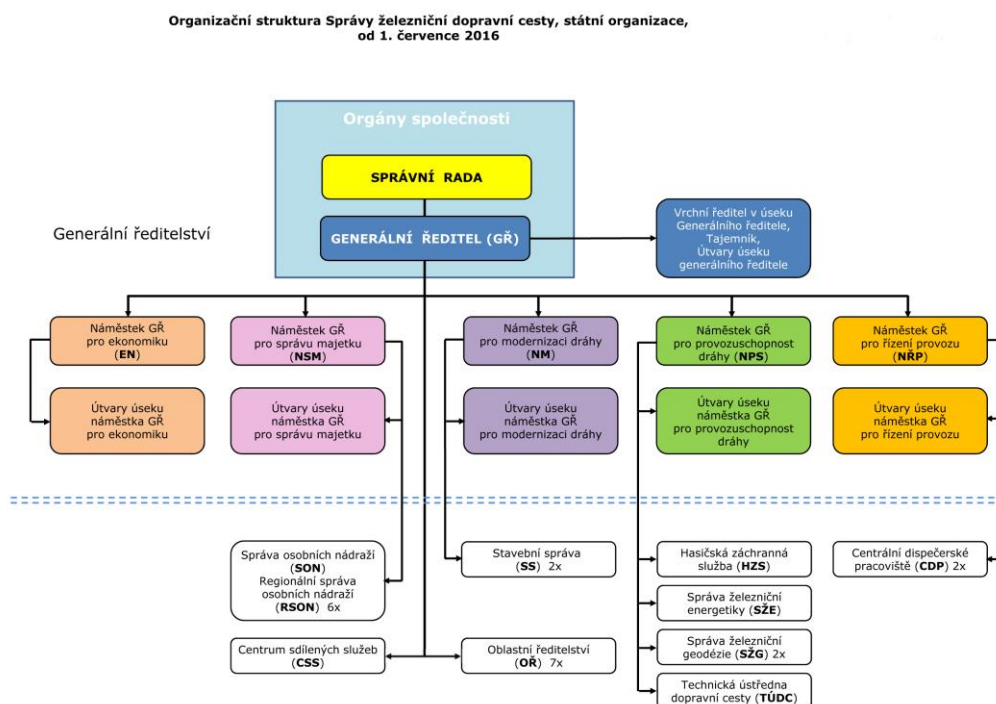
Organizační struktura Správy železniční dopravní cesty, státní organizace, od 1. července 2016

Orgány společnosti

SPRÁVNÍ RADA

Generální ředitelství

GENERÁLNÍ ŘEDITEL (GŘ)

Vrchní ředitel v úseku Generálního ředitele, Tajemník, Útvary úseku generálního ředitele

Náměstek GŘ pro ekonomiku (**EN**)

Útvary úseku náměstka GŘ pro ekonomiku

Náměstek GŘ pro správu majetku (**NSM**)

Útvary úseku náměstka GŘ pro správu majetku

Náměstek GŘ pro modernizaci dráhy (**NM**)

Útvary úseku náměstka GŘ pro modernizaci dráhy

Náměstek GŘ pro provozuschopnost dráhy (**NPS**)

Útvary úseku náměstka GŘ pro provozuschopnost dráhy

Náměstek GŘ pro řízení provozu (**NŘP**)

Útvary úseku náměstka GŘ pro řízení provozu

Správa osobních nádraží (**SON**) Regionální správa osobních nádraží (**RSON**) 6x

Stavební správa (**SS**) 2x

Hasičská záchranná služba (**HZS**)

Centrální dispečerské pracoviště (**CDP**) 2x

Správa železniční energetiky (**SŽE**)

Správa železniční geodézie (**SŽG**) 2x

Centrum sdílených služeb (**CSS**)

Oblastní ředitelství (**OŘ**) 7x

Technická ústředna dopravní cesty (**TÚDC**)